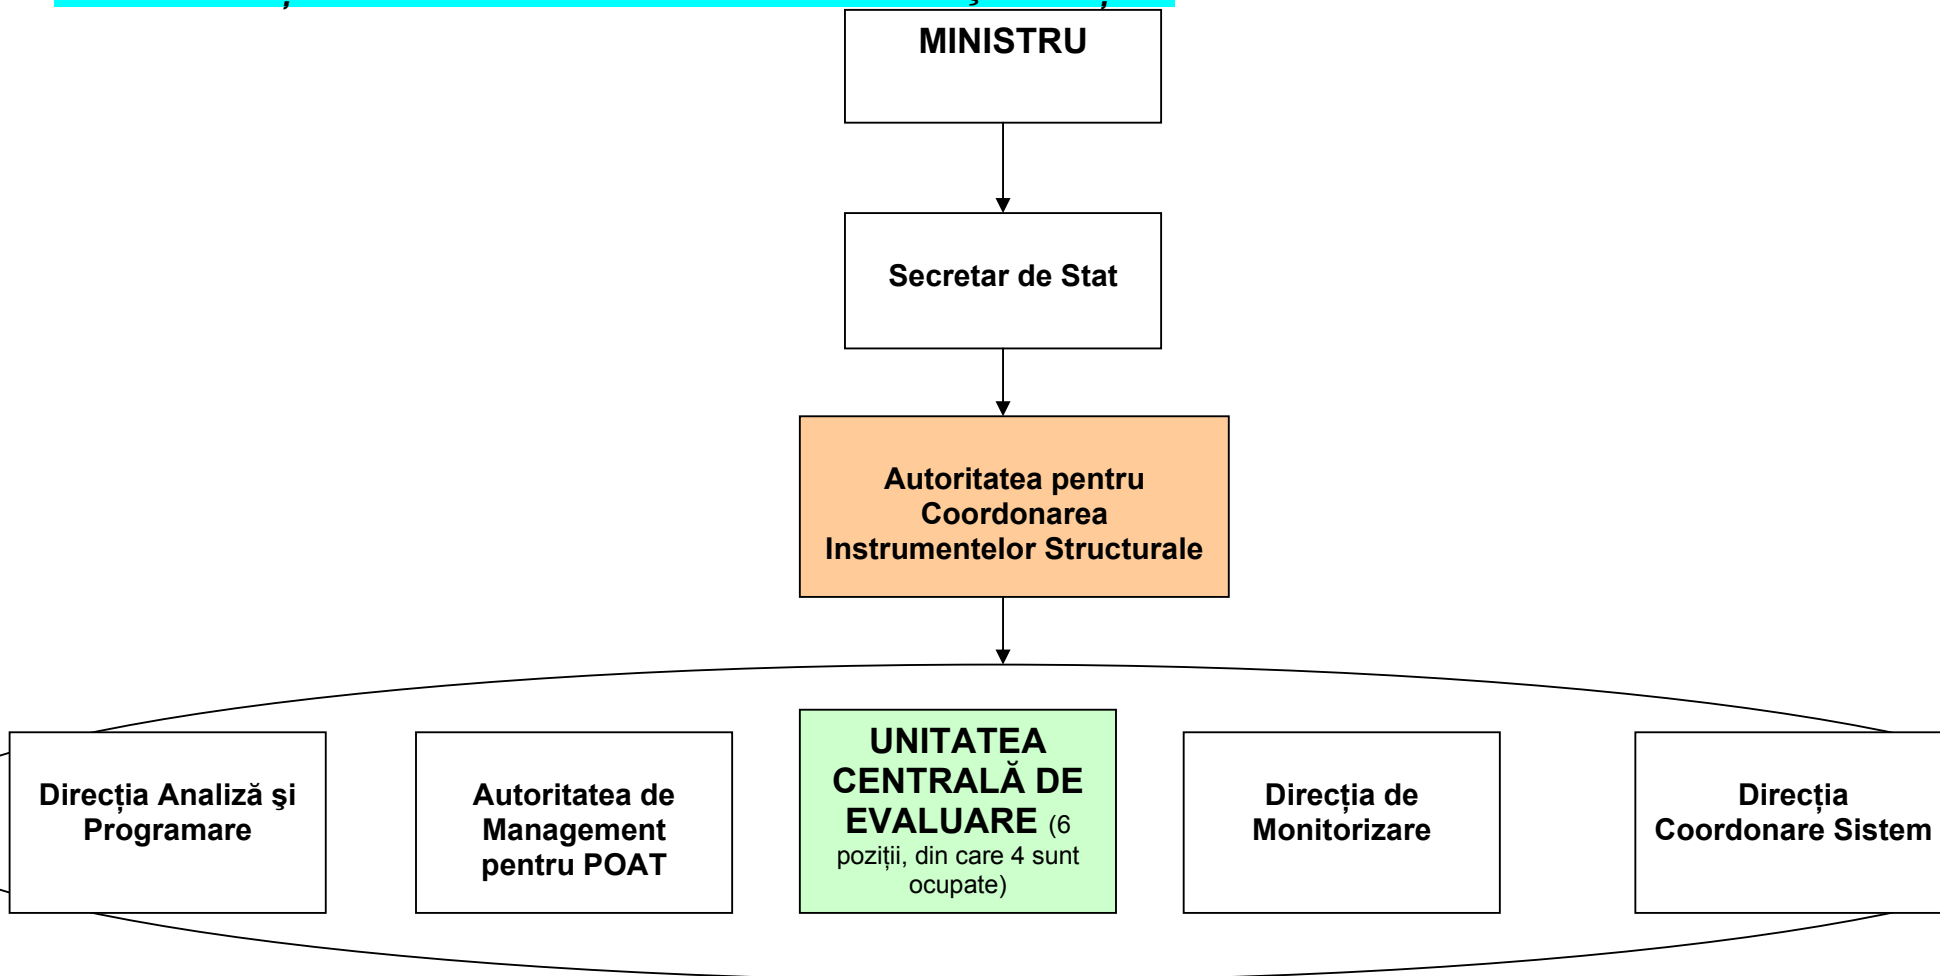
MINISTRU

Secretar de Stat

Autoritatea pentru Coordonarea Instrumentelor Structurale

Direcția Analiză şi Programare

Autoritatea de Management pentru POAT

UNITATEA CENTRALĂ DE EVALUARE (6 poziții, din care 4 sunt ocupate)

Direcția de Monitorizare

Direcția Coordonare Sistem